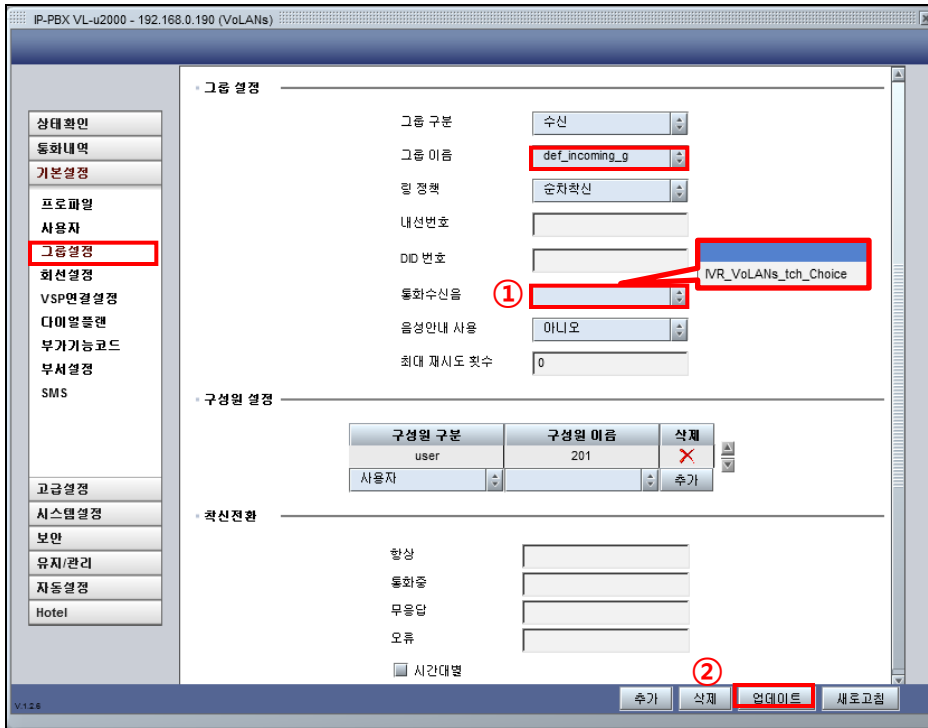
IP-PBX VL-u2000 - 192.168.0.190 (VoLANs)

상태확인
통화내역
기본설정
프로파일
사용자
그룹설정
회선설정
VSP연결설정
다이얼플랜
부가기능코드
부서설정
SMS
고급설정
시스템설정
보안
유지/관리
자동설정
Hotel

V.1.2.6

그룹 설정

그룹 구분 수신
그룹 이름 def_incoming_g
링 정책 순차착신
내선번호
DID 번호
① 통화수신음
IVR_VoLANs_tch_Choice
음성안내 사용 아니오
최대 재시도 횟수 0

구성원 설정

| 구성원 구분 | 구성원 이름 | 삭제 |
|---|---|---|
| user | 201 | ✕ |
| 사용자 | | 추가 |

착신전환

항상
통화중
무응답
오류
시간대별

② 추가 삭제 업데이트 새로고침